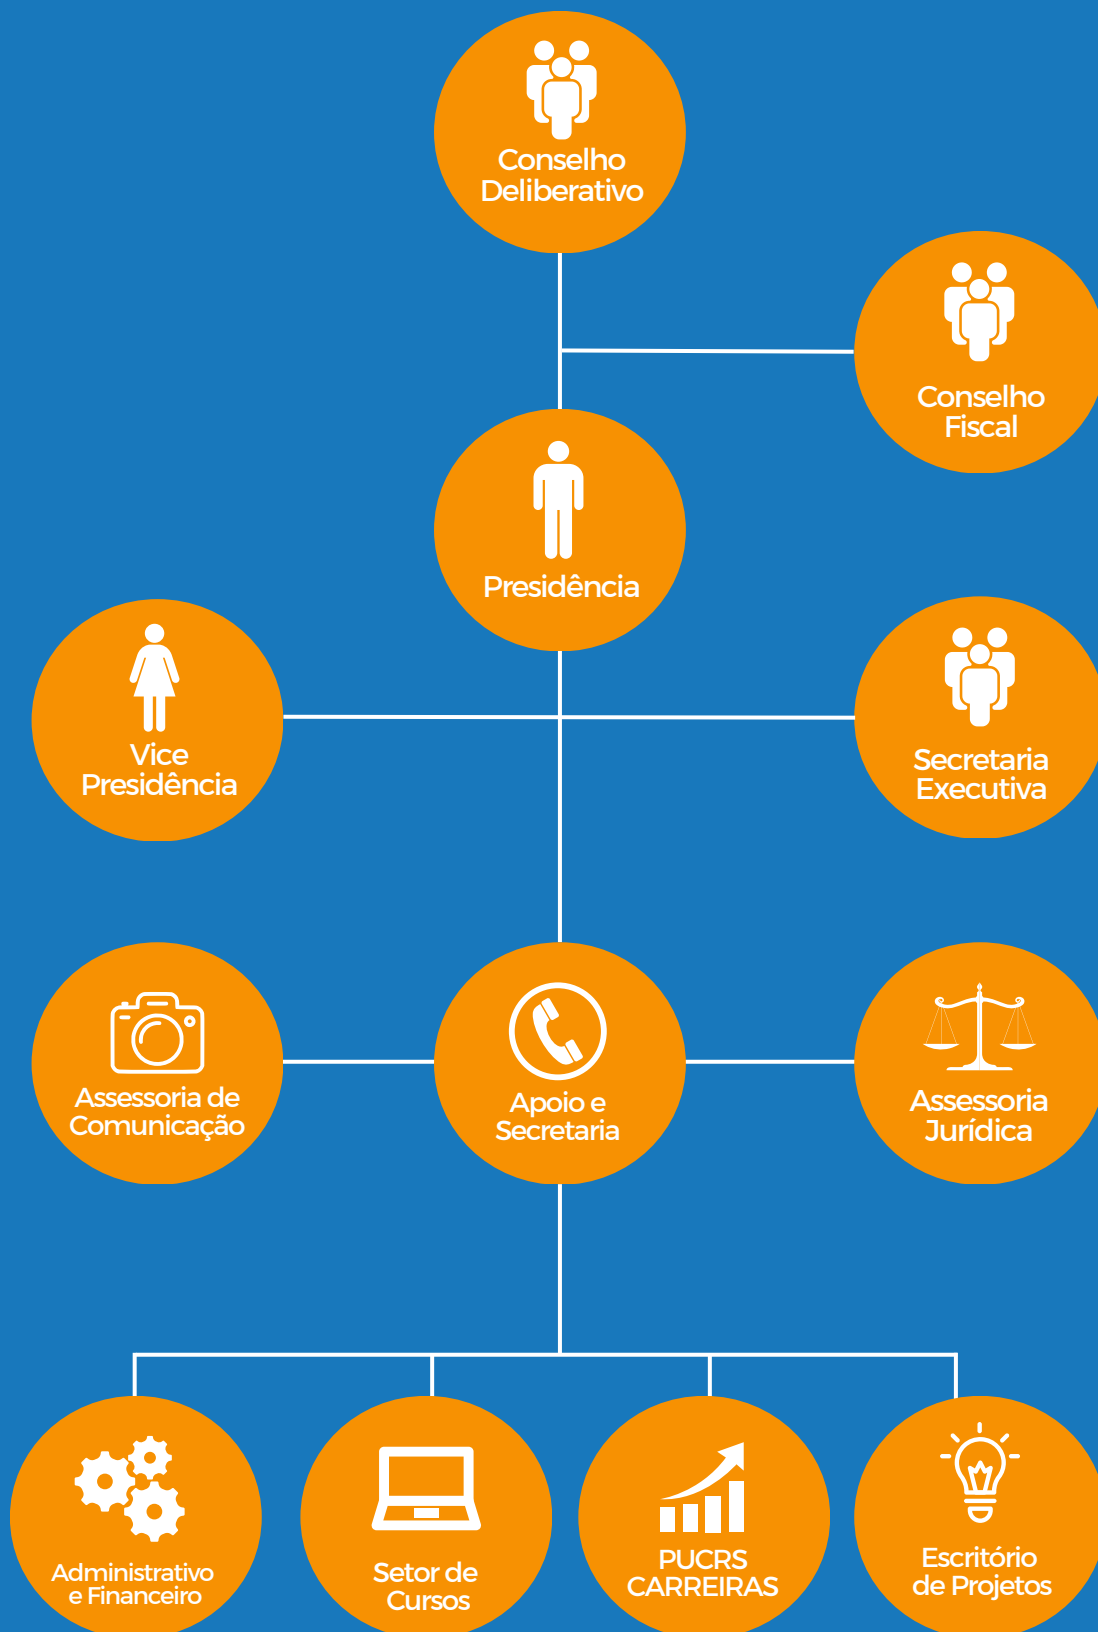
Conselho Deliberativo

Conselho Fiscal

Presidência

Vice Presidência

Secretaria Executiva

Assessoria de Comunicação

Apoio e Secretaria

Assessoria Jurídica

Administrativo e Financeiro

Setor de Cursos

PUCRS CARREIRAS

Escritório de Projetos